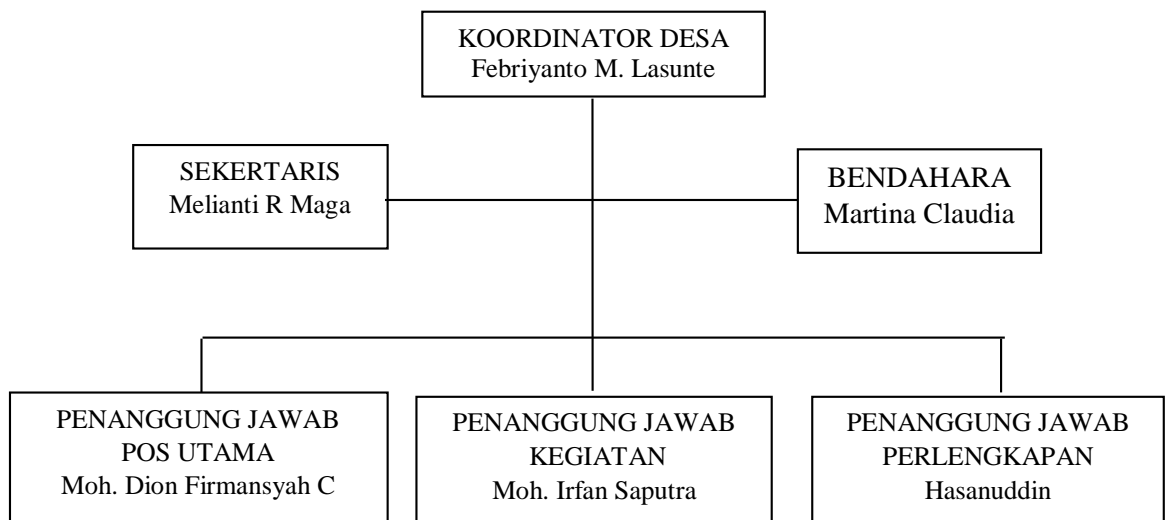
KOORDINATOR DESA
Febriyanto M. Lasunte

SEKERTARIS
Melianti R Maga

BENDAHARA
Martina Claudia

PENANGGUNG JAWAB
POS UTAMA
Moh. Dion Firmansyah C

PENANGGUNG JAWAB
KEGIATAN
Moh. Irfan Saputra

PENANGGUNG JAWAB
PERLENGKAPAN
Hasanuddin